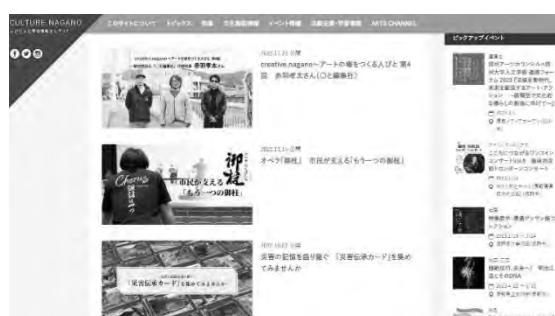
CULTURE.NAGANO

このサイトについて　トピックス　特集　文化施設情報　イベント情報　活動企画・学習情報　ARTS CHANNEL

ピックアップイベント

2022.11.25
creative.nagano〜アートの場をつくる人びと 第4回　赤羽孝太さん（ひと編集社）

2022.11.11
オペラ「御柱」　市民が支える「もう一つの御柱」

市民が支える「もう一つの御柱」

御柱

2022.10.03
災害の記憶を語り継ぐ「災害伝承カード」を集めてみませんか

「災害伝承カード」を集めてみませんか

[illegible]